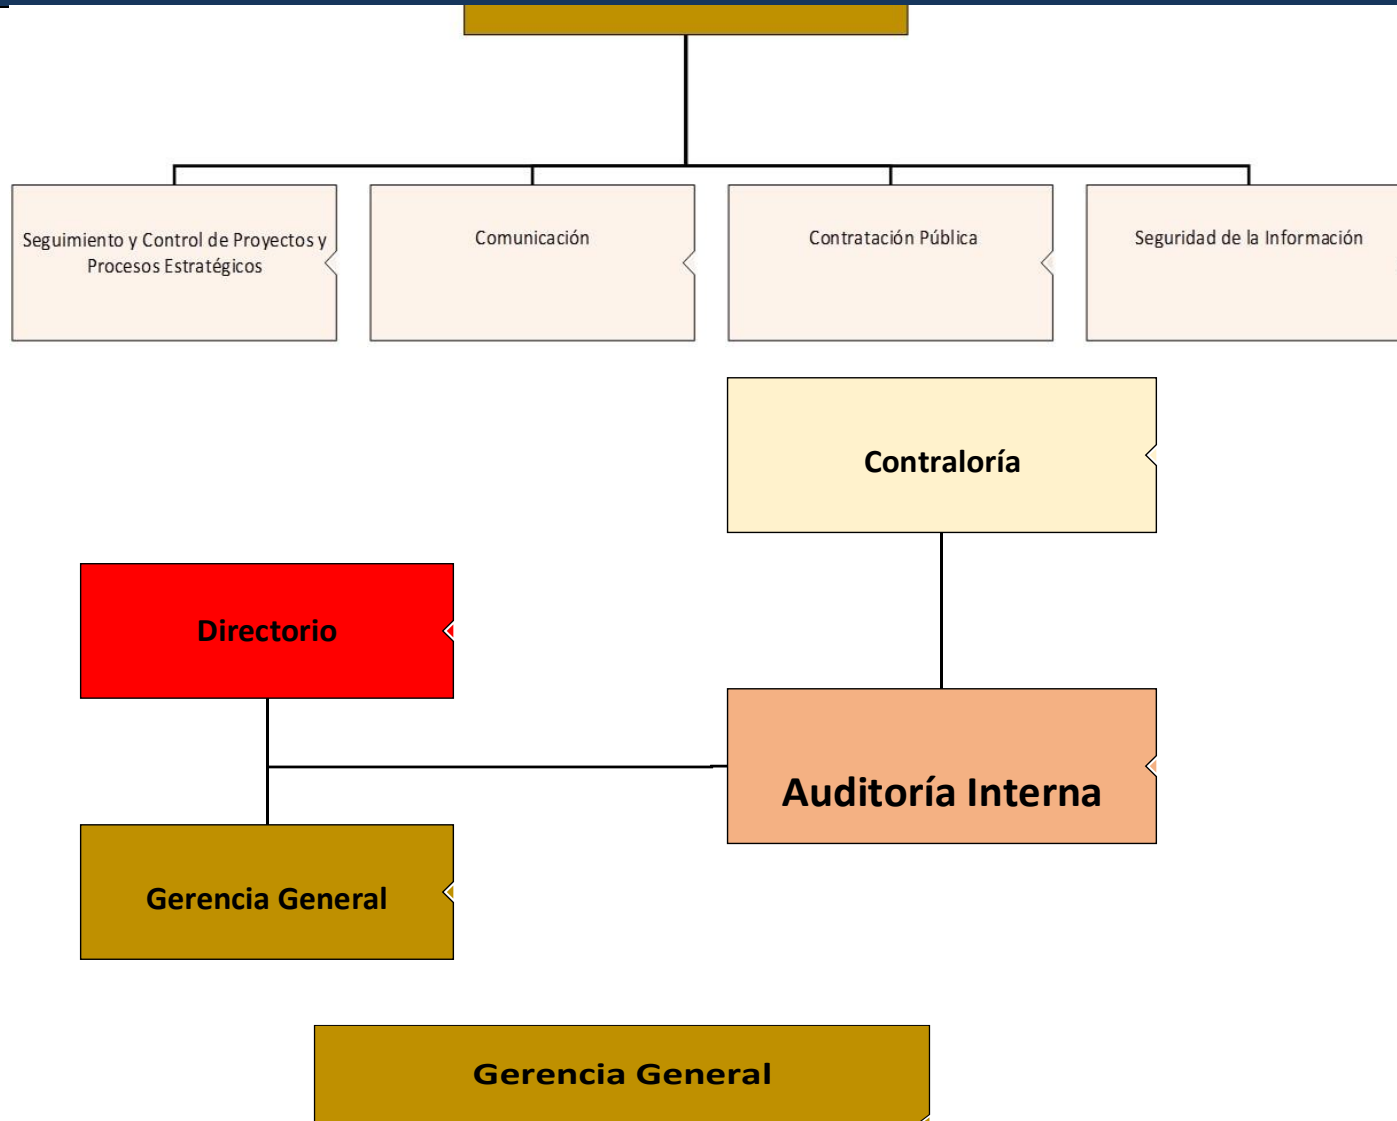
Seguimiento y Control de Proyectos y Procesos Estratégicos

Comunicación

Contratación Pública

Seguridad de la Información

Contraloría

Directorio

Auditoría Interna

Gerencia General

Gerencia General